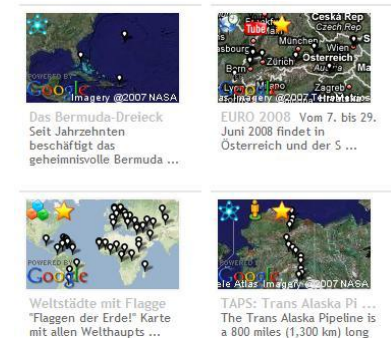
POWERED BY Google Imagery @2007 NASA

Das Bermuda-Dreieck
Seit Jahrzehnten beschäftigt das geheimnisvolle Bermuda ...

Česká Rep Czech Rep
YouTube
München
Wien
Zürich
Österreich
Bern
Lyon
POWERED BY Google Imagery @2007 TerraMetrics

EURO 2008 Vom 7. bis 29. Juni 2008 findet in Österreich und der S ...

POWERED BY Google

Weltstädte mit Flagge
"Flaggen der Erde!" Karte mit allen Welthaupts ...

POWERED BY Google Atlas Imagery @2007 NASA

TAPS: Trans Alaska Pi ...
The Trans Alaska Pipeline is a 800 miles (1,300 km) long